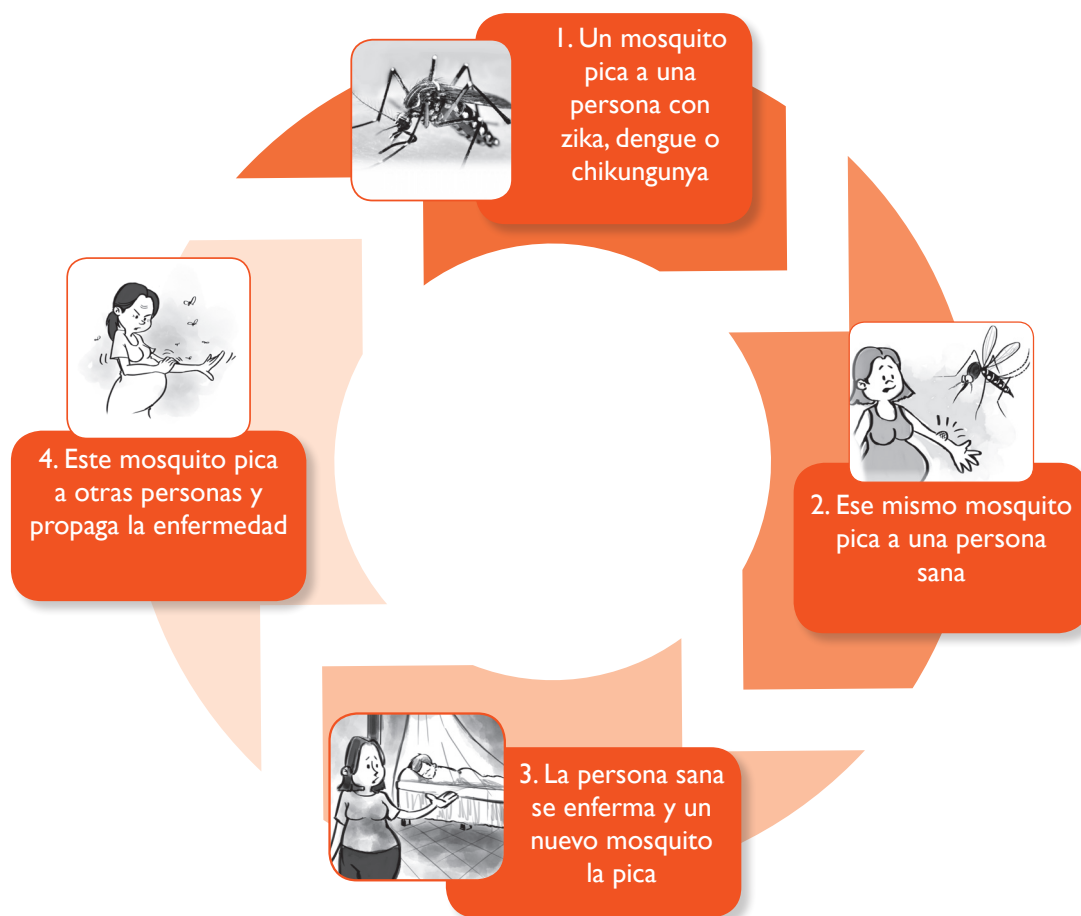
1. Un mosquito pica a una persona con zika, dengue o chikungunya

2. Ese mismo mosquito pica a una persona sana

3. La persona sana se enferma y un nuevo mosquito la pica

4. Este mosquito pica a otras personas y propaga la enfermedad